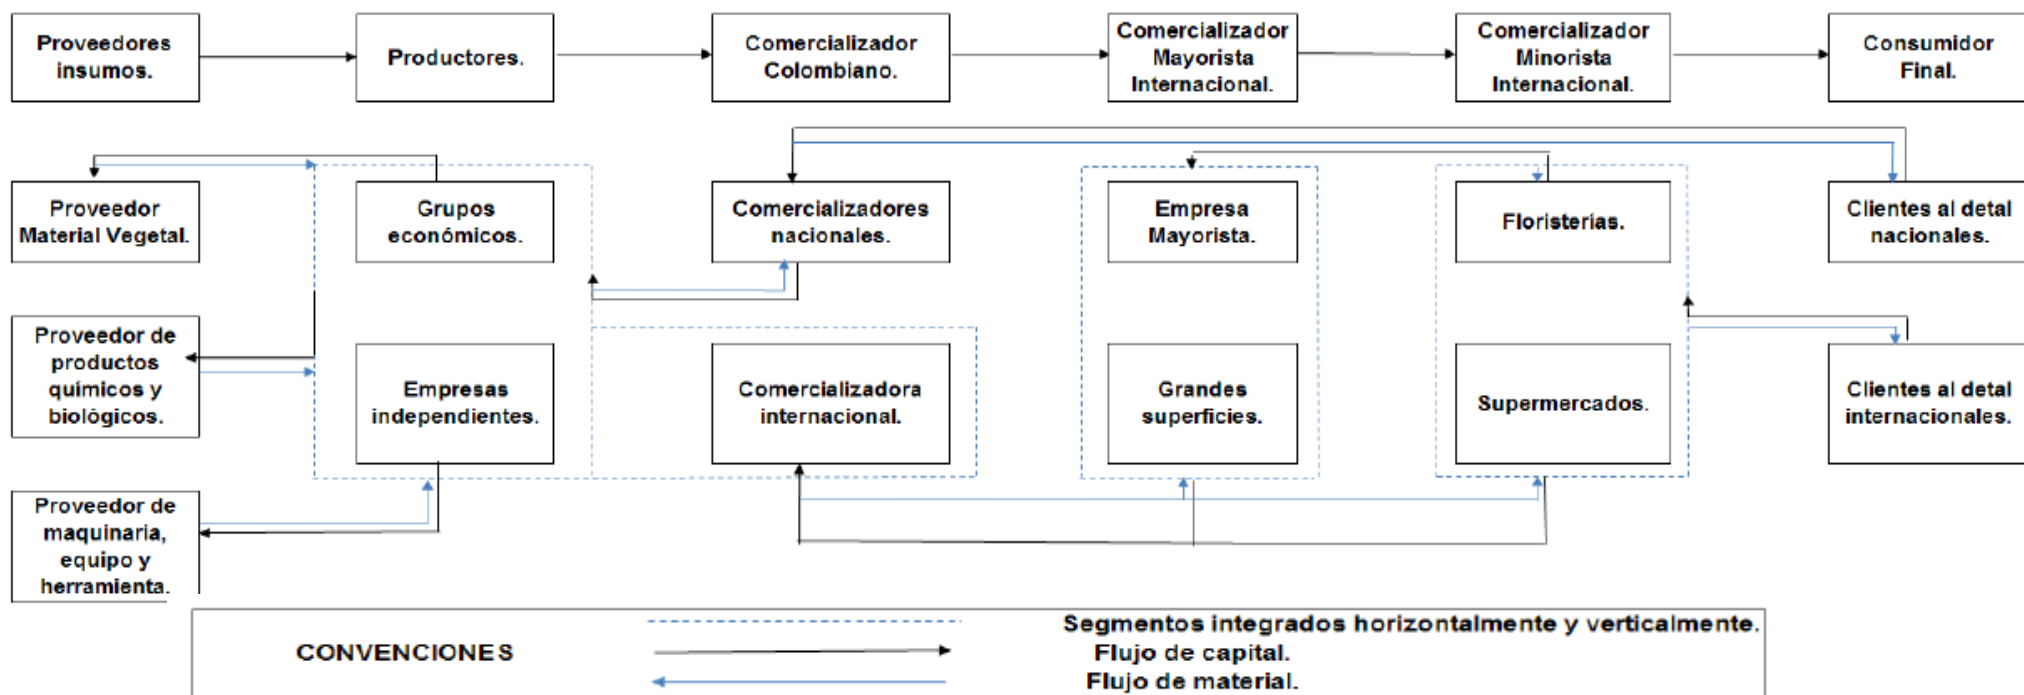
Proveedores insumos.

Productores.

Comercializador Colombiano.

Comercializador Mayorista Internacional.

Comercializador Minorista Internacional.

Consumidor Final.

Proveedor Material Vegetal.

Grupos económicos.

Comercializadores nacionales.

Empresa Mayorista.

Floristerias.

Clientes al detal nacionales.

Proveedor de productos químicos y biológicos.

Empresas independientes.

Comercializadora internacional.

Grandes superficies.

Supermercados.

Clientes al detal internacionales.

Proveedor de maquinaria, equipo y herramienta.

CONVENCIONES

Segmentos integrados horizontalmente y verticalmente.
Flujo de capital.
Flujo de material.